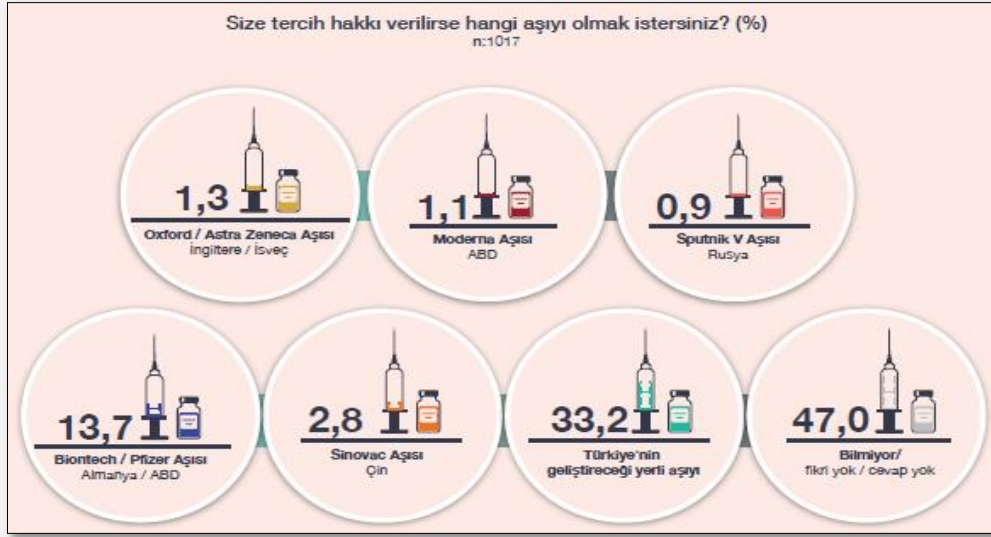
Size tercih hakkı verilirse hangi aşıyı olmak istersiniz? (%)
n:1017

1,3
Oxford / Astra Zeneca Aşısı
İngiltere / İsveç

1,1
Moderna Aşısı
ABD

0,9
Sputnik V Aşısı
Rusya

13,7
Biontech / Pfizer Aşısı
Almanya / ABD

2,8
Sinovac Aşısı
Çin

33,2
Türkiye'nin geliştireceği yerli aşıyı

47,0
Bilmiyor/
fikri yok / cevap yok